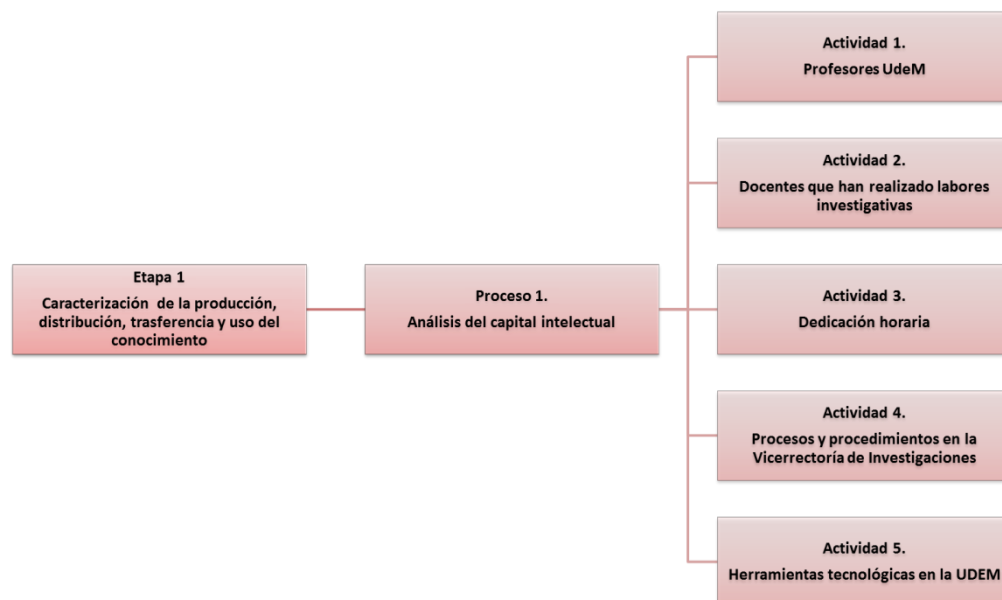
Etapa 1
Caracterización de la producción, distribución, trasferencia y uso del conocimiento

Proceso 1.
Análisis del capital intelectual

Actividad 1.
Profesores UdeM

Actividad 2.
Docentes que han realizado labores investigativas

Actividad 3.
Dedicación horaria

Actividad 4.
Procesos y procedimientos en la Vicerrectoría de Investigaciones

Actividad 5.
Herramientas tecnológicas en la UDEM